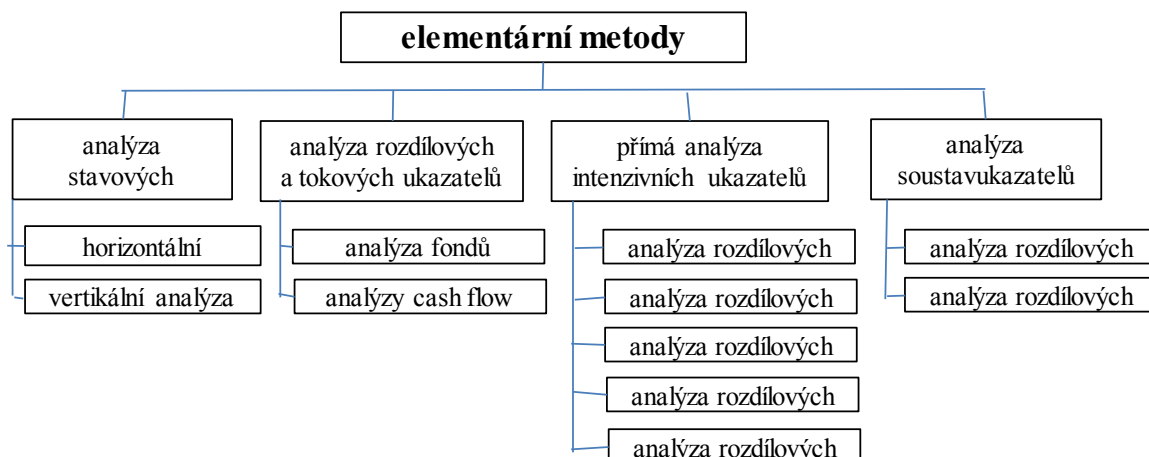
elementární metody

analýza stavových

horizontální

vertikální analýza

analýza rozdílových a tokových ukazatelů

analýza fondů

analýzy cash flow

přímá analýza intenzivních ukazatelů

analýza rozdílových

analýza rozdílových

analýza rozdílových

analýza rozdílových

analýza rozdílových

analýza soustavukazatelů

analýza rozdílových

analýza rozdílových